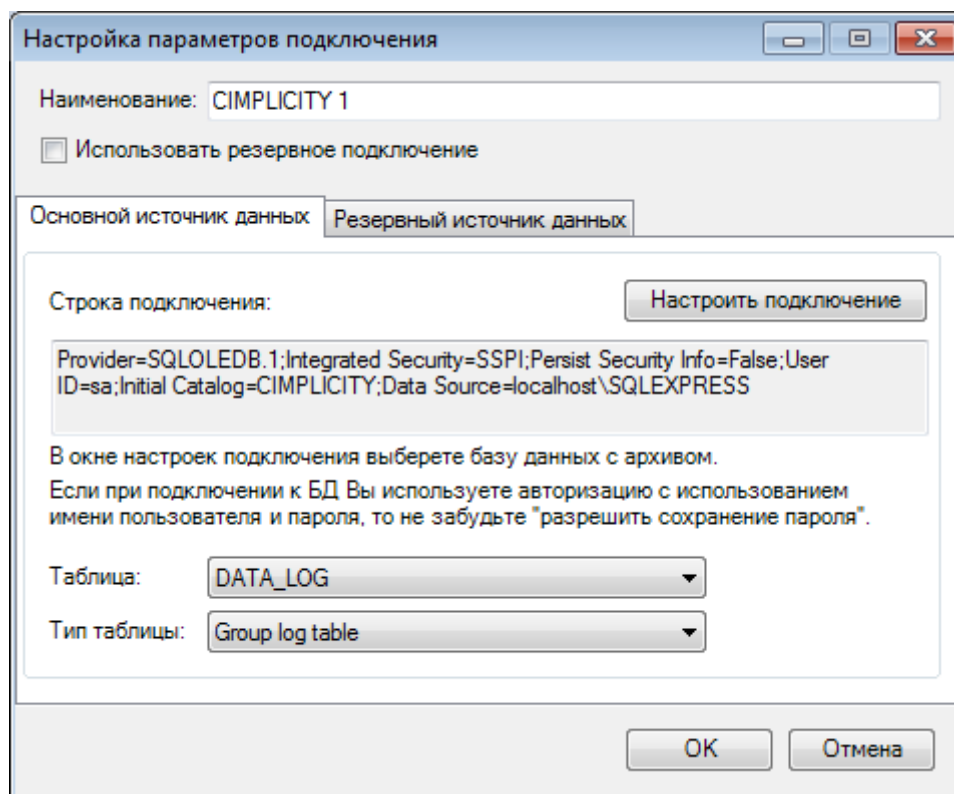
Настройка параметров подключения

Наименование: CIMPLICITY 1

Использовать резервное подключение

Основной источник данных

Резервный источник данных

Строка подключения:

Настроить подключение

Provider=SQLOLEDB.1;Integrated Security=SSPI;Persist Security Info=False;User ID=sa;Initial Catalog=CIMPLICITY;Data Source=localhost\SQLEXPRESS

В окне настроек подключения выберете базу данных с архивом.

Если при подключении к БД Вы используете авторизацию с использованием имени пользователя и пароля, то не забудьте "разрешить сохранение пароля".

Таблица: DATA_LOG

Тип таблицы: Group log table

OK

Отмена